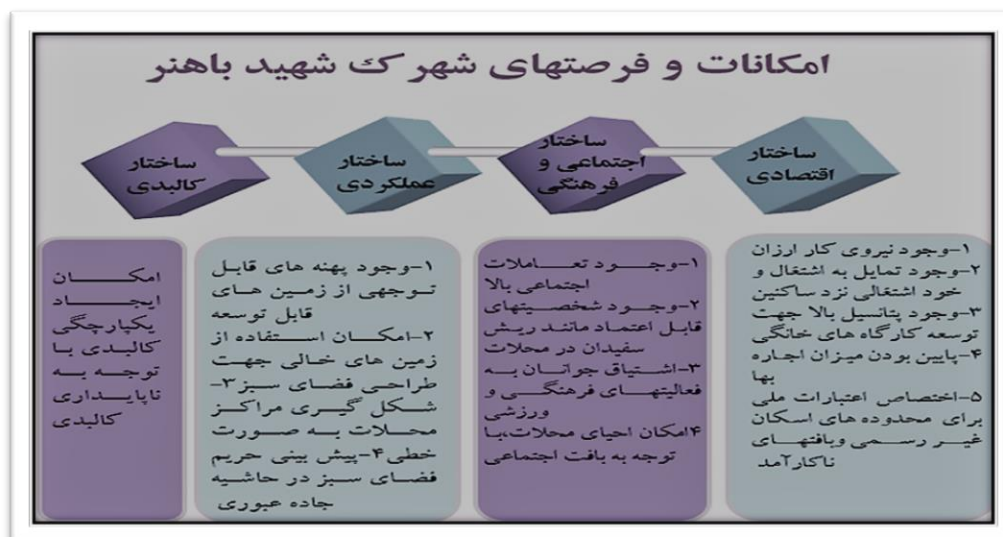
امکانات و فرصتهای شهرک شهید باهنر

ساختار اقتصادی

ساختار اجتماعی و فرهنگی

ساختار عملکردی

ساختار کالبدی

۱-وجود نیروی کار ارزان
۲-وجود تمایل به اشتغال و خود اشتغالی نزد ساکنین
۳-وجود پتانسیل بالا جهت توسعه کارگاه های خانگی
۴-پایین بودن میزان اجاره بها
۵-اختصاص اعتبارات ملی برای محدوده های اسکان غیر رسمی وبافتهای ناکارآمد

۱-وجود تعاملات اجتماعی بالا
۲-وجود شخصیتهای قابل اعتماد مانند ریش سفیدان در محلات
۳-اشتیاق جوانان به فعالیتهای فرهنگی و ورزشی
۴امکان احیای محلات،با توجه به بافت اجتماعی

۱-وجود پهنه های قابل توجهی از زمین های قابل توسعه
۲-امکان استفاده از زمین های خالی جهت طراحی فضای سبز۳-شکل گیری مراکز محلات به صورت خطی۴-پیش بینی حریم فضای سبز در حاشیه جاده عبوری

امکان ایجاد یکپارچگی کالبدی با توجه به ناپایداری کالبدی